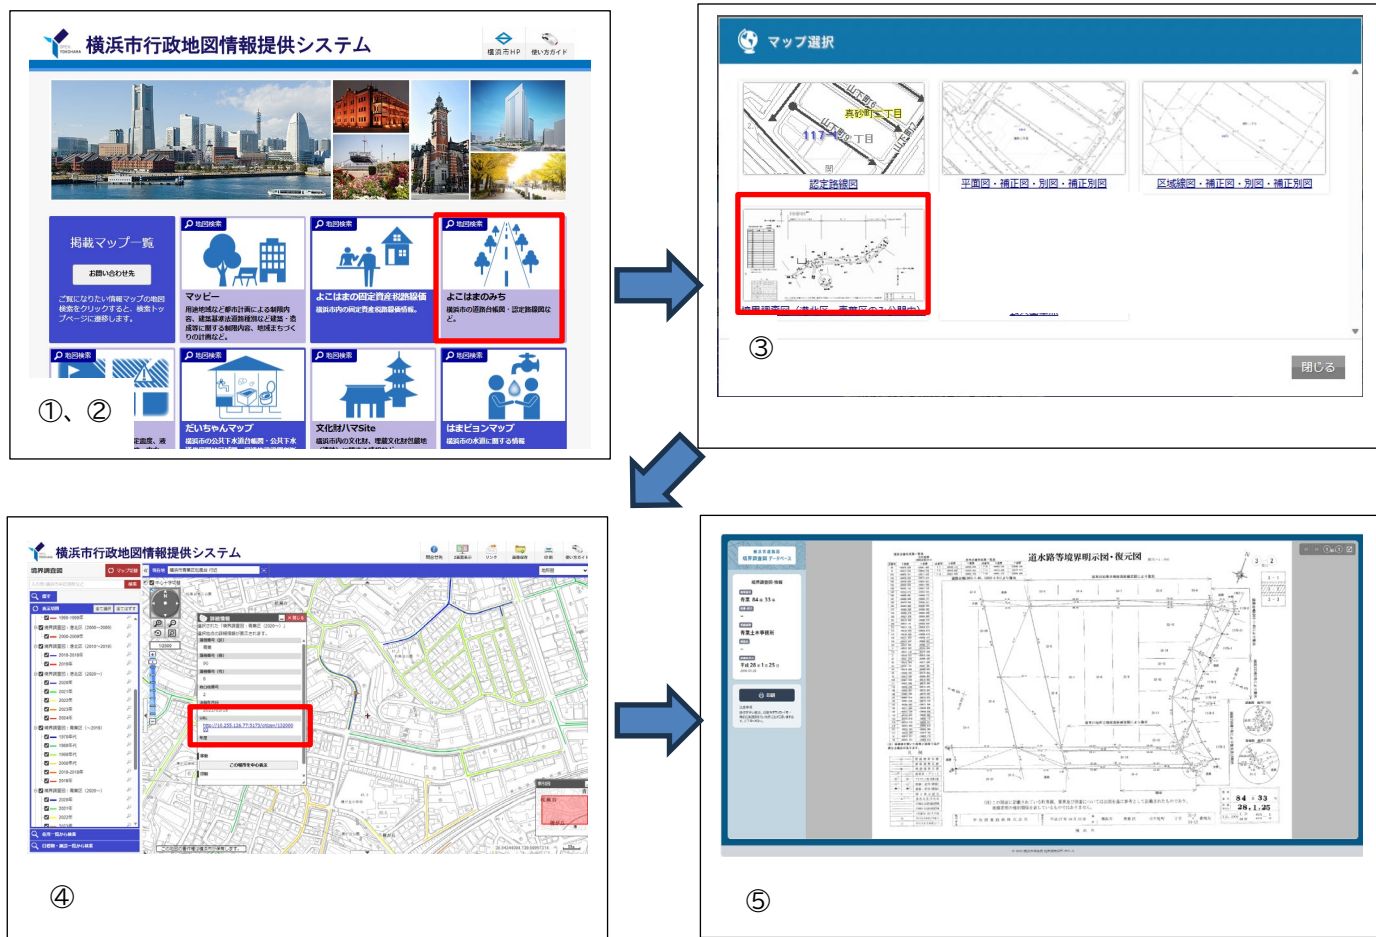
横浜市行政地図情報提供システム

横浜市HP 使い方ガイド

掲載マップ一覧

お問い合わせ先

ご覧になりたい情報マップの地図検索をクリックすると、検索トップページに遷移します。

地図検索

マッピー

用途地域など都市計画による制限内容、建築基準法道路種別など建築・造成等に関する制限内容、地域まちづくりの計画など。

地図検索

よこはまの固定資産税路線価

横浜市内の固定資産税路線価情報。

地図検索

よこはまのみち

横浜市の道路台帳図・認定路線図など。

地図検索

地図検索

だいちゃんマップ

横浜市の公共下水道台帳図・公共下水

地図検索

文化財ハマSite

横浜市内の文化財、埋蔵文化財包蔵地

地図検索

はまピョンマップ

横浜市の水道に関する情報

①、②

マップ選択

真砂町三丁目

117-1

認定路線図

平面図・補正図・別図・補正別図

区域線図・補正図・別図・補正別図

閉じる

③

横浜市行政地図情報提供システム

④

道水路等境界明示図・復元図

⑤